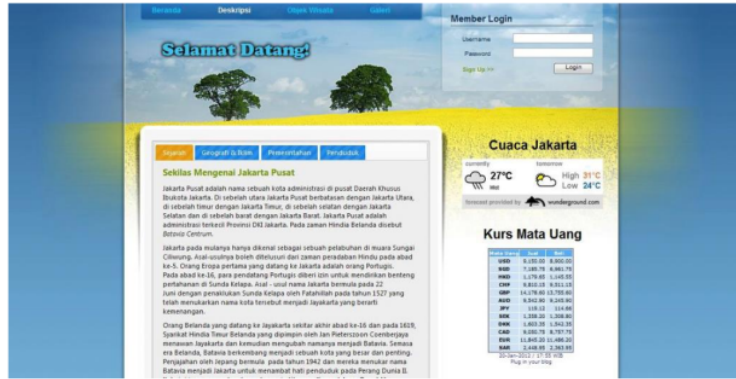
Beranda Deskripsi Objek Wisata Galeri

Selamat Datang!

Member Login
Username
Password
Sign Up >>
Login

Sejarah Geografi & Iklim Pemerintahan Penduduk

Sekilas Mengenai Jakarta Pusat

Jakarta Pusat adalah nama sebuah kota administrasi di pusat Daerah Khusus Ibukota Jakarta. Di sebelah utara Jakarta Pusat berbatasan dengan Jakarta Utara, di sebelah timur dengan Jakarta Timur, di sebelah selatan dengan Jakarta Selatan dan di sebelah barat dengan Jakarta Barat. Jakarta Pusat adalah administrasi terkecil Provinsi DKI Jakarta. Pada zaman Hindia Belanda disebut Batavia Centrum.

Jakarta pada mulanya hanya dikenal sebagai sebuah pelabuhan di muara Sungai Ciliwung. Asal-usulnya boleh ditelusuri dari zaman peradaban Hindu pada abad ke-5. Orang Eropa pertama yang datang ke Jakarta adalah orang Portugis. Pada abad ke-16, para pendatang Portugis diberi izin untuk mendirikan benteng pertahanan di Sunda Kelapa. Asal - usul nama Jakarta bermula pada 22 Juni dengan penaklukan Sunda Kelapa oleh Fatahillah pada tahun 1527 yang telah menukarkan nama kota tersebut menjadi Jayakarta yang berarti kemenangan.

Orang Belanda yang datang ke Jayakarta sekitar akhir abad ke-16 dan pada 1619, Syarikat Hindia Timur Belanda yang dipimpin oleh Jan Pieterszoon Coenberjaya menawan Jayakarta dan kemudian mengubah namanya menjadi Batavia. Semasa era Belanda, Batavia berkembang menjadi sebuah kota yang besar dan penting. Penjajahan oleh Jepang bermula pada tahun 1942 dan mereka menukar nama Batavia menjadi Jakarta untuk menambat hati penduduk pada Perang Dunia II.

Cuaca Jakarta
currently tomorrow
27°C Mist
High 31°C Low 24°C
forecast provided by wunderground.com

Kurs Mata Uang
| Mata Uang | Jual | Beli |
|---|---|---|
| USD | 9,150.00 | 8,900.00 |
| SGD | 7,185.78 | 6,961.75 |
| HKD | 1,179.85 | 1,145.55 |
| CHF | 9,810.15 | 9,511.15 |
| GBP | 14,178.49 | 13,755.61 |
| AUD | 9,542.80 | 9,245.81 |
| JPY | 118.12 | 114.68 |
| SEK | 1,358.23 | 1,308.80 |
| DKK | 1,603.35 | 1,542.35 |
| CAD | 9,082.79 | 8,787.70 |
| EUR | 11,845.20 | 11,488.20 |
| SAR | 2,448.89 | 2,363.95 |
20-Jan-2012 / 17:00 WIB
Plug in your blog